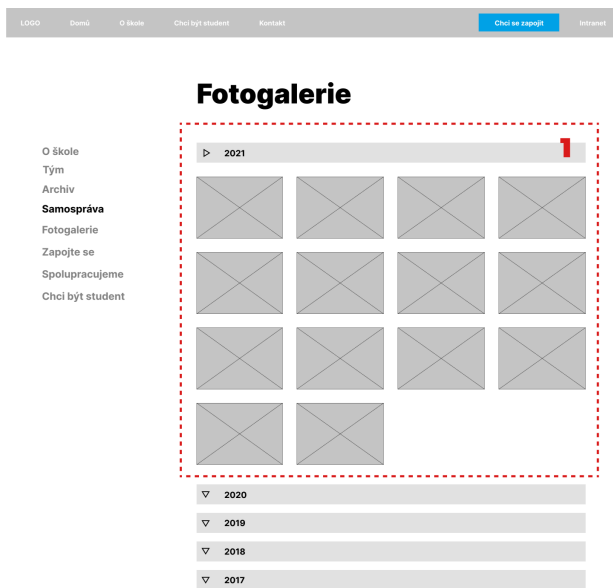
LOGO Domů O škole Chci být student Kontakt Chci se zapojit Intranet

Fotogalerie

O škole
Tým
Archiv
Samospráva
Fotogalerie
Zapojte se
Spolupracujeme
Chci být student

▷ 2021

1

▽ 2020

▽ 2019

▽ 2018

▽ 2017